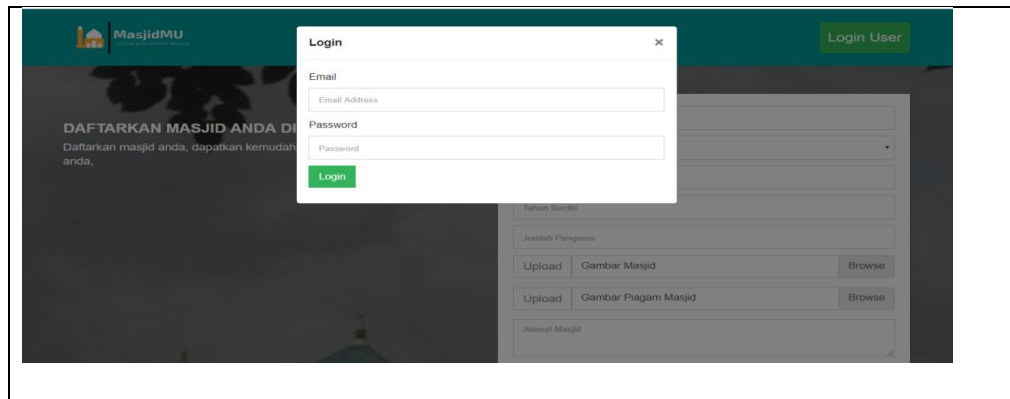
MasjidMU

Login User

Login

×

Email

Email Address

Password

Password

Login

DAFTARKAN MASJID ANDA DI

Daftarkan masjid anda, dapatkan kemudah anda,

Tahun Berdiri

Jumlah Pengurus

Upload Gambar Masjid Browse

Upload Gambar Piagam Masjid Browse

Alamat Masjid